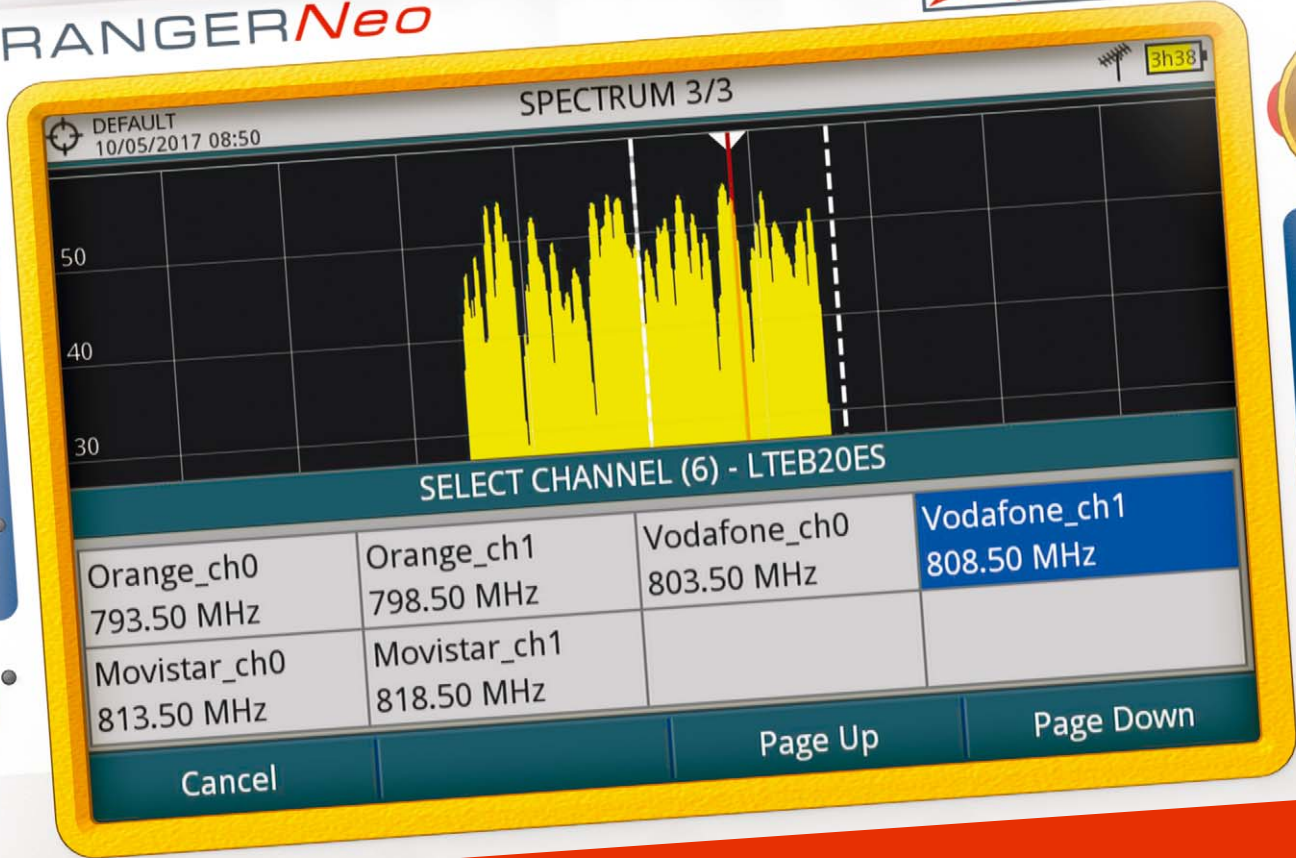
RANGERNeo

3h38

SPECTRUM 3/3

DEFAULT
10/05/2017 08:50

50
40
30

SELECT CHANNEL (6) - LTEB20ES

| Orange_ch0 793.50 MHz | Orange_ch1 798.50 MHz | Vodafone_ch0 803.50 MHz | Vodafone_ch1 808.50 MHz |
|---|---|---|---|
| Movistar_ch0 813.50 MHz | Movistar_ch1 818.50 MHz | | |

Cancel

Page Up

Page Down